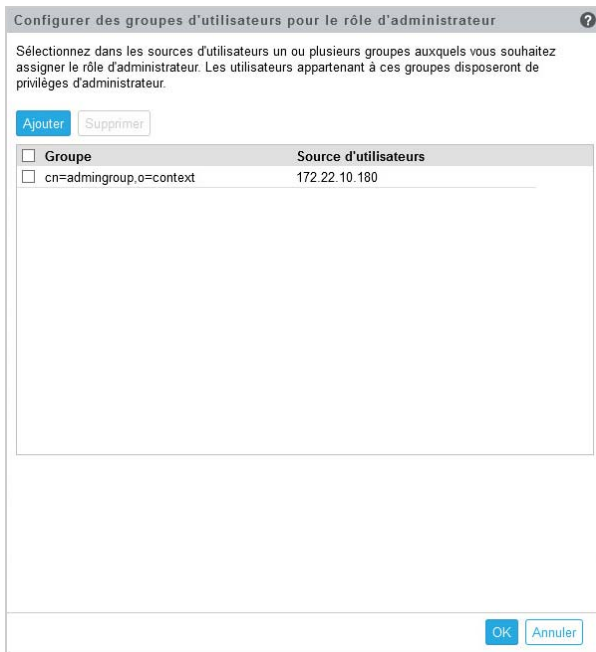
Configurer des groupes d'utilisateurs pour le rôle d'administrateur

?

Sélectionnez dans les sources d'utilisateurs un ou plusieurs groupes auxquels vous souhaitez assigner le rôle d'administrateur. Les utilisateurs appartenant à ces groupes disposeront de privilèges d'administrateur.

Ajouter | Supprimer

| Groupe | Source d'utilisateurs |
|---|---|
| cn=admingroup,o=context | 172.22.10.180 |

OK | Annuler